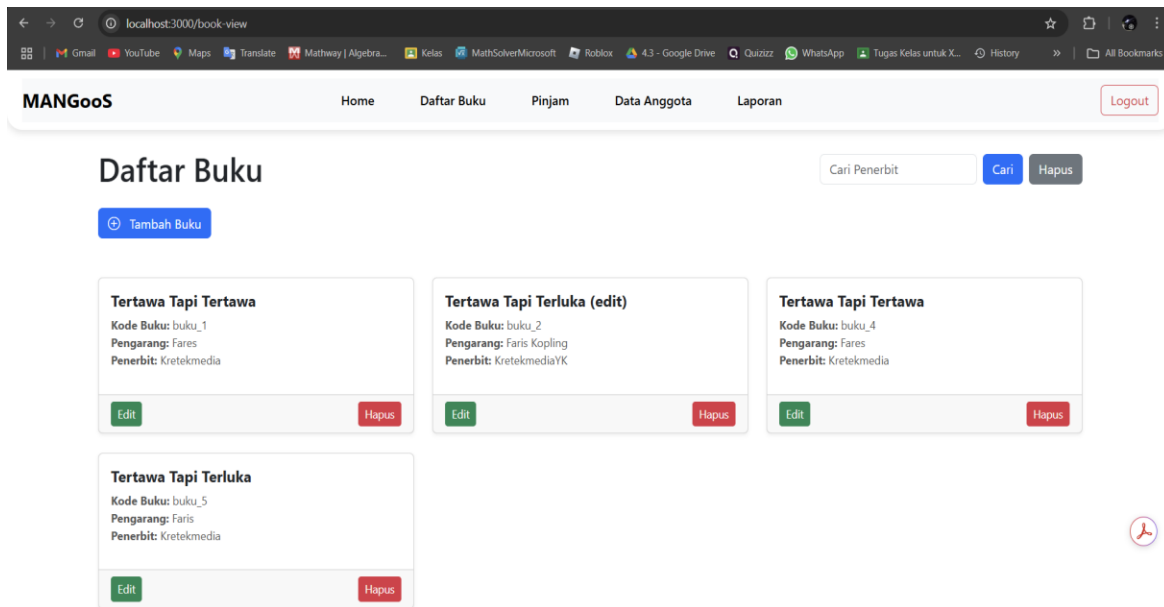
localhost:3000/book-view

Gmail YouTube Maps Translate Mathway | Algebra... Kelas MathSolverMicrosoft Roblox 4.3 - Google Drive Quizizz WhatsApp Tugas Kelas untuk X... History » All Bookmarks

MANGooS

Home Daftar Buku Pinjam Data Anggota Laporan

Logout

Daftar Buku

Cari Penerbit Cari Hapus

Tambah Buku

Tertawa Tapi Tertawa
Kode Buku: buku_1
Pengarang: Fares
Penerbit: Kretekmedia
Edit Hapus

Tertawa Tapi Terluka (edit)
Kode Buku: buku_2
Pengarang: Faris Kopling
Penerbit: KretekmediaYK
Edit Hapus

Tertawa Tapi Tertawa
Kode Buku: buku_4
Pengarang: Fares
Penerbit: Kretekmedia
Edit Hapus

Tertawa Tapi Terluka
Kode Buku: buku_5
Pengarang: Faris
Penerbit: Kretekmedia
Edit Hapus